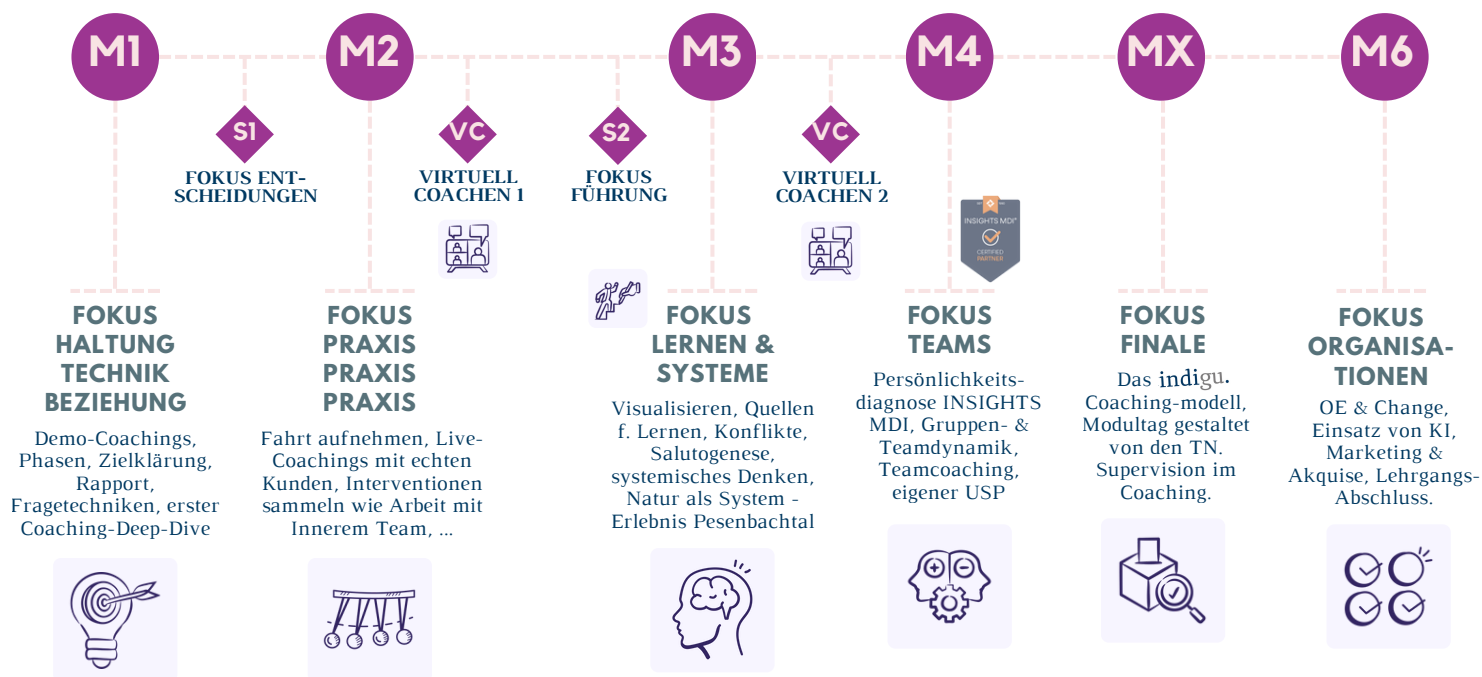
M1

M2

M3

M4

MX

M6

S1

FOKUS ENTSCHEIDUNGEN

VC

VIRTUELL COACHEN 1

S2

FOKUS FÜHRUNG

VC

VIRTUELL COACHEN 2

INSIGHTS MDI
CERTIFIED PARTNER

FOKUS HALTUNG TECHNIK BEZIEHUNG

Demo-Coachings, Phasen, Zielklärung, Rapport, Fragetechniken, erster Coaching-Deep-Dive

FOKUS PRAXIS PRAXIS PRAXIS

Fahrt aufnehmen, Live-Coachings mit echten Kunden, Interventionen sammeln wie Arbeit mit Innerem Team, ...

FOKUS LERNEN & SYSTEME

Visualisieren, Quellen f. Lernen, Konflikte, Salutogenese, systemisches Denken, Natur als System - Erlebnis Pesenbachtal

FOKUS TEAMS

Persönlichkeits-diagnose INSIGHTS MDI, Gruppen- & Teamdynamik, Teamcoaching, eigener USP

FOKUS FINALE

Das indigu. Coaching-modell, Modultag gestaltet von den TN. Supervision im Coaching.

FOKUS ORGANISATIONEN

OE & Change, Einsatz von KI, Marketing & Akquise, Lehrgangs-Abschluss.